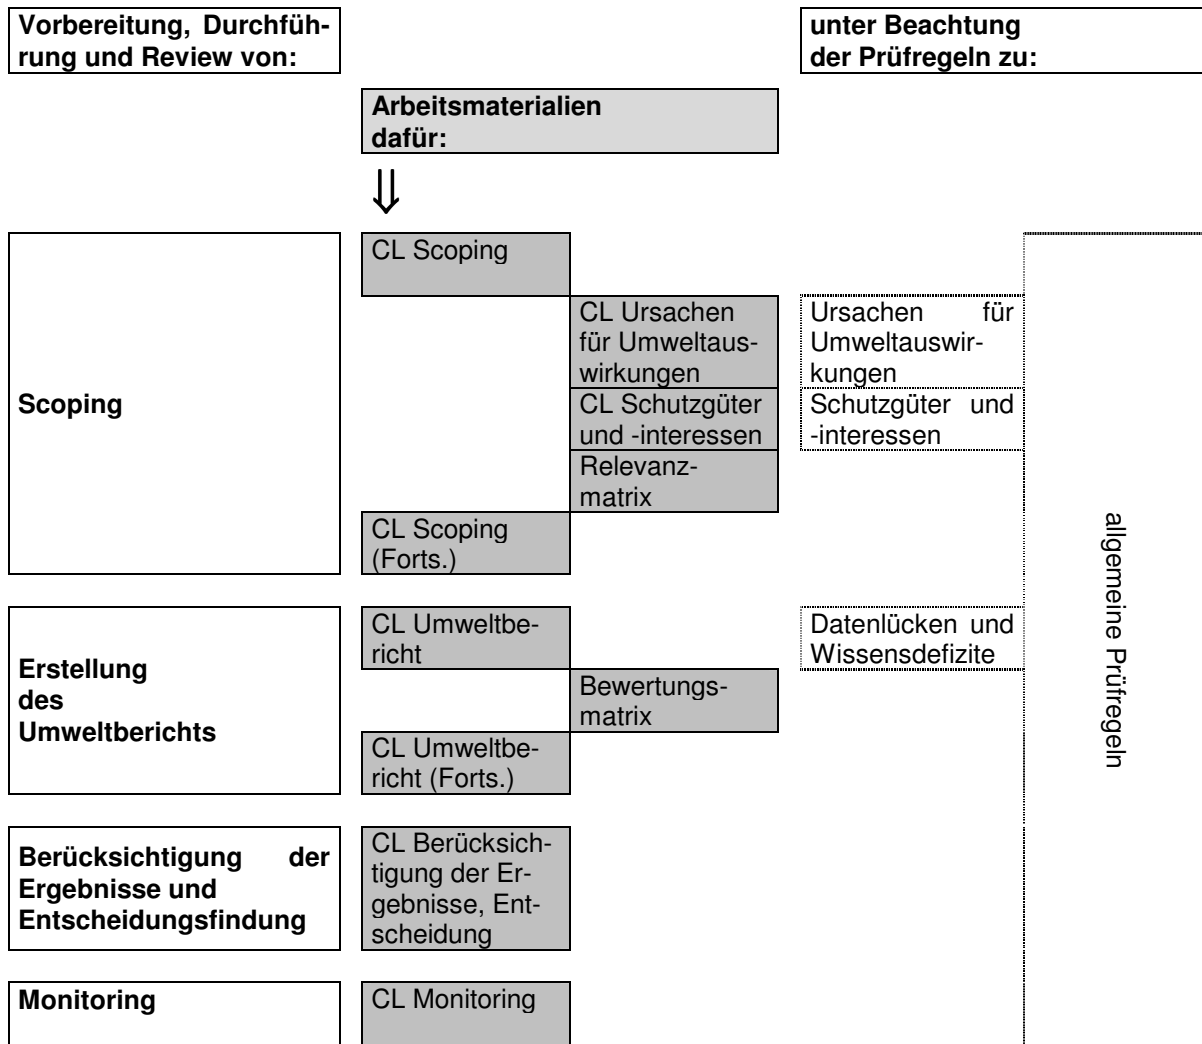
Vorbereitung, Durchführung und Review von:

unter Beachtung der Prüfregeln zu:

Arbeitsmaterialien dafür:

⇓

Scoping

CL Scoping

CL Ursachen für Umweltauswirkungen

Ursachen für Umweltauswirkungen

CL Schutzgüter und -interessen

Schutzgüter und -interessen

Relevanzmatrix

CL Scoping (Forts.)

Erstellung des Umweltberichts

CL Umweltbericht

Datenlücken und Wissensdefizite

Bewertungsmatrix

CL Umweltbericht (Forts.)

Berücksichtigung der Ergebnisse und Entscheidungsfindung

CL Berücksichtigung der Ergebnisse, Entscheidung

Monitoring

CL Monitoring

allgemeine Prüfregeln